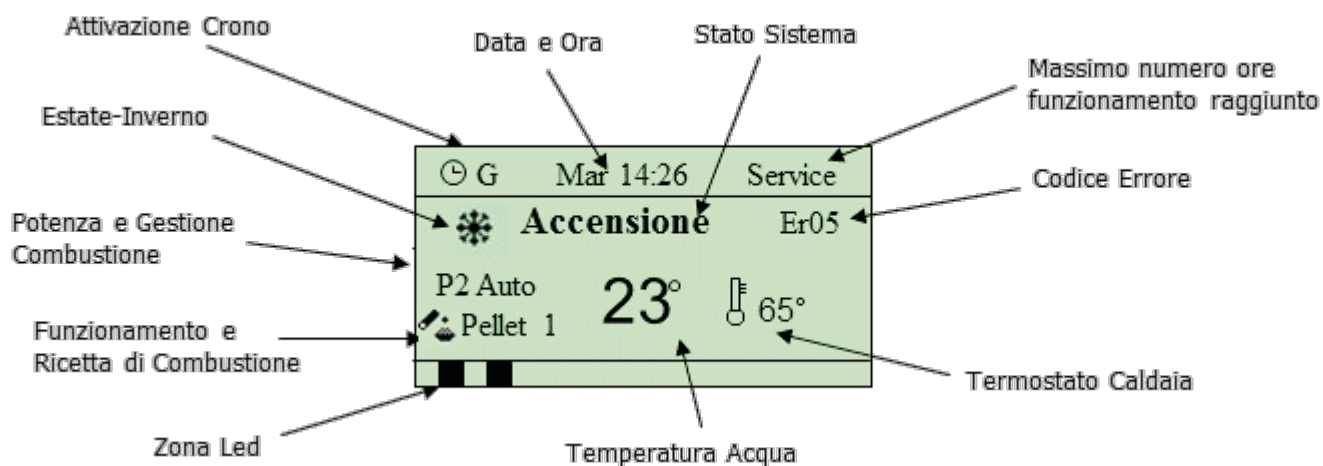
Attivazione Crono

Data e Ora

Stato Sistema

Massimo numero ore funzionamento raggiunto

Estate-Inverno

G

Mar 14:26

Service

Codice Errore

Potenza e Gestione Combustione

Accensione

Er05

P2 Auto

23°

65°

Pellet 1

Funzionamento e Ricetta di Combustione

Termostato Caldaia

Zona Led

Temperatura Acqua